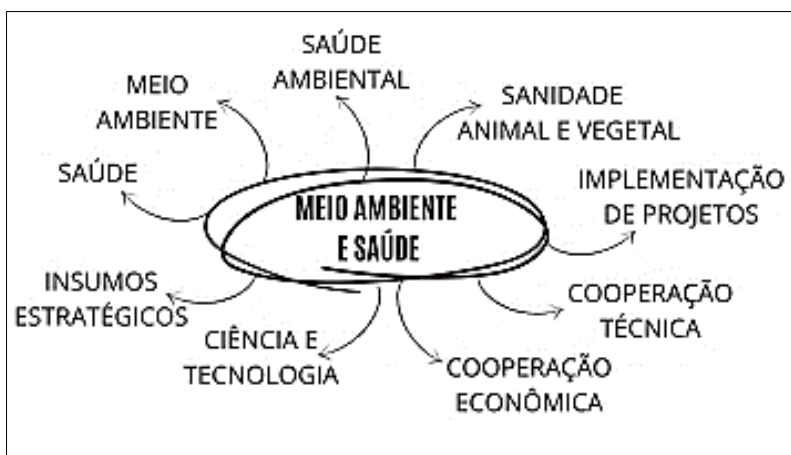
MEIO AMBIENTE E SAÚDE

SAÚDE AMBIENTAL

MEIO AMBIENTE

SANIDADE ANIMAL E VEGETAL

SAÚDE

IMPLEMENTAÇÃO DE PROJETOS

INSUMOS ESTRATÉGICOS

COOPERAÇÃO TÉCNICA

CIÊNCIA E TECNOLOGIA

COOPERAÇÃO ECONÔMICA